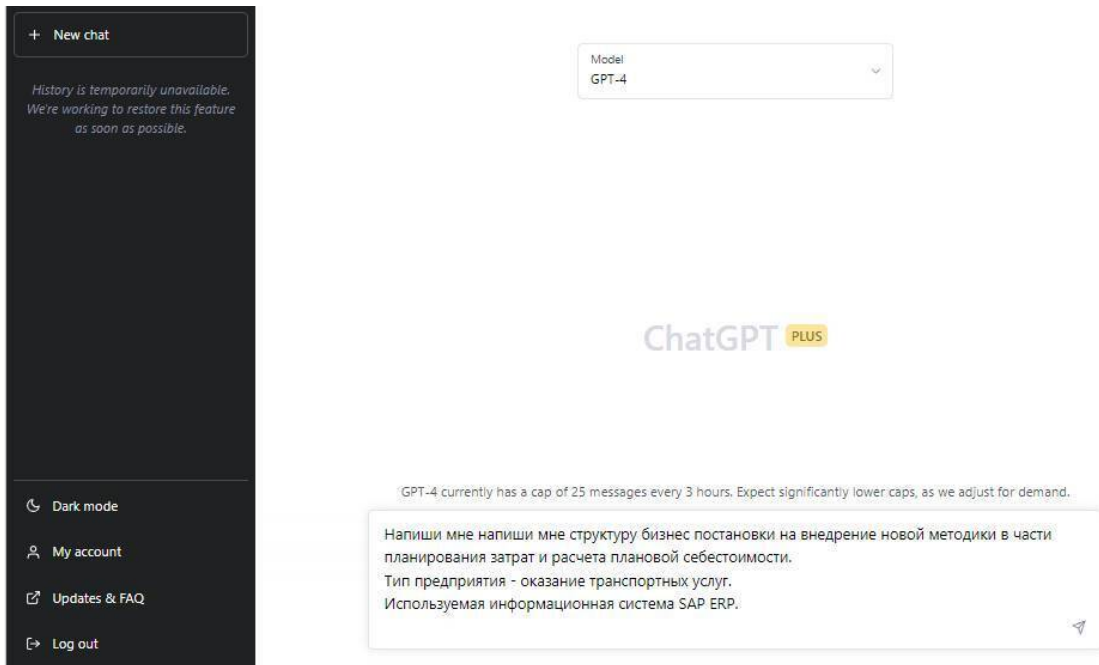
+ New chat

History is temporarily unavailable. We're working to restore this feature as soon as possible.

Dark mode

My account

Updates & FAQ

Log out

Model
GPT-4

ChatGPT PLUS

GPT-4 currently has a cap of 25 messages every 3 hours. Expect significantly lower caps, as we adjust for demand.

Напиши мне напиши мне структуру бизнес постановки на внедрение новой методики в части планирования затрат и расчета плановой себестоимости.
Тип предприятия - оказание транспортных услуг.
Используемая информационная система SAP ERP.